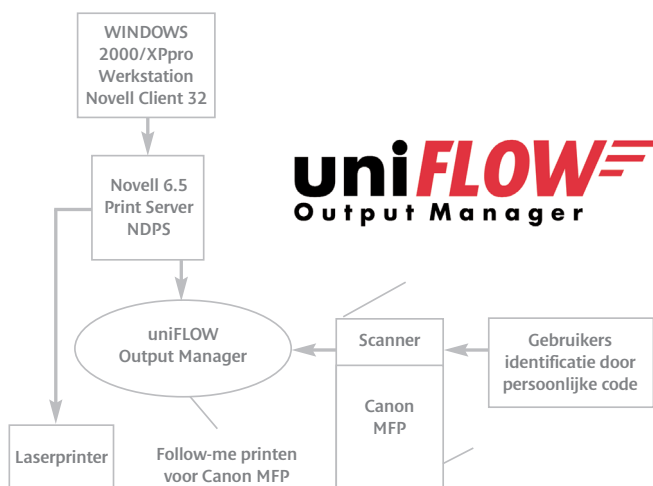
WINDOWS 2000/XPpro Werkstation Novell Client 32

Novell 6.5 Print Server NDPS

uniFLOW
Output Manager

uniFLOW Output Manager

Scanner

Gebruikers identificatie door persoonlijke code

Canon MFP

Laserprinter

Follow-me printen voor Canon MFP